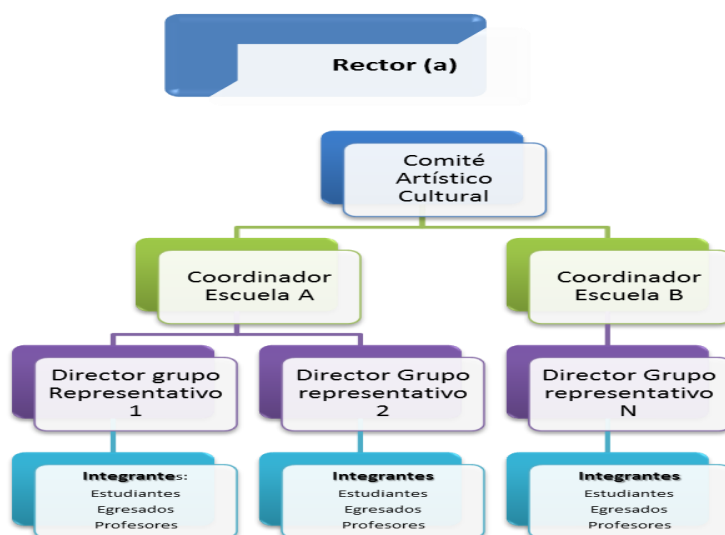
Rector (a)

Comité Artístico Cultural

Coordinador Escuela A

Coordinador Escuela B

Director grupo Representativo 1

Director Grupo representativo 2

Director Grupo representativo N

Integrantes:
Estudiantes
Egresados
Profesores

Integrantes
Estudiantes
Egresados
Profesores

Integrantes
Estudiantes
Egresados
Profesores